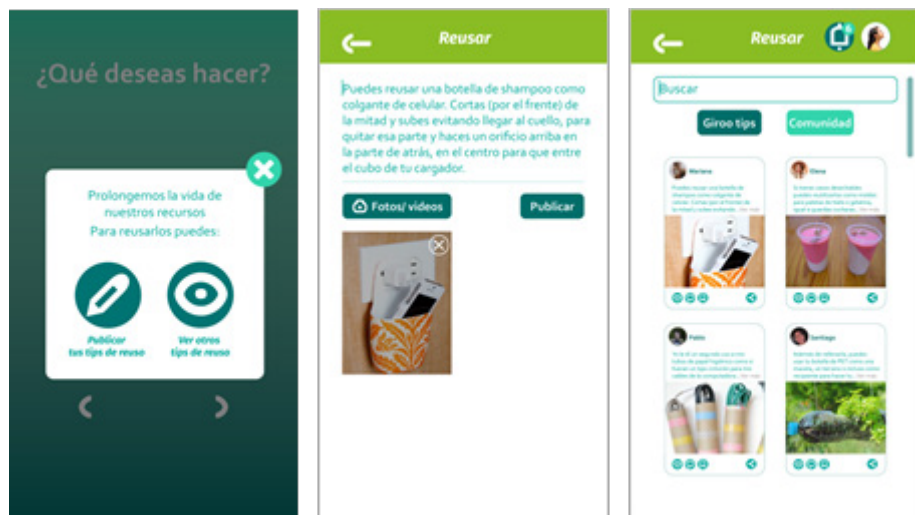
¿Qué deseas hacer?

Prolongemos la vida de nuestros recursos
Para reusarlos puedes:

Publicar tus tips de reuso

Ver otros tips de reuso

Reusar

Puedes reusar una botella de shampoo como colgante de celular. Cortas (por el frente) de la mitad y subes evitando llegar al cuello, para quitar esa parte y haces un orificio arriba en la parte de atrás, en el centro para que entre el cubo de tu cargador.

Fotos/ videos

Publicar

Reusar

Buscar

Giroo tips

Comunidad

Mariana

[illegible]

Elena

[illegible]

Pablo

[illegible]

Santiago

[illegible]